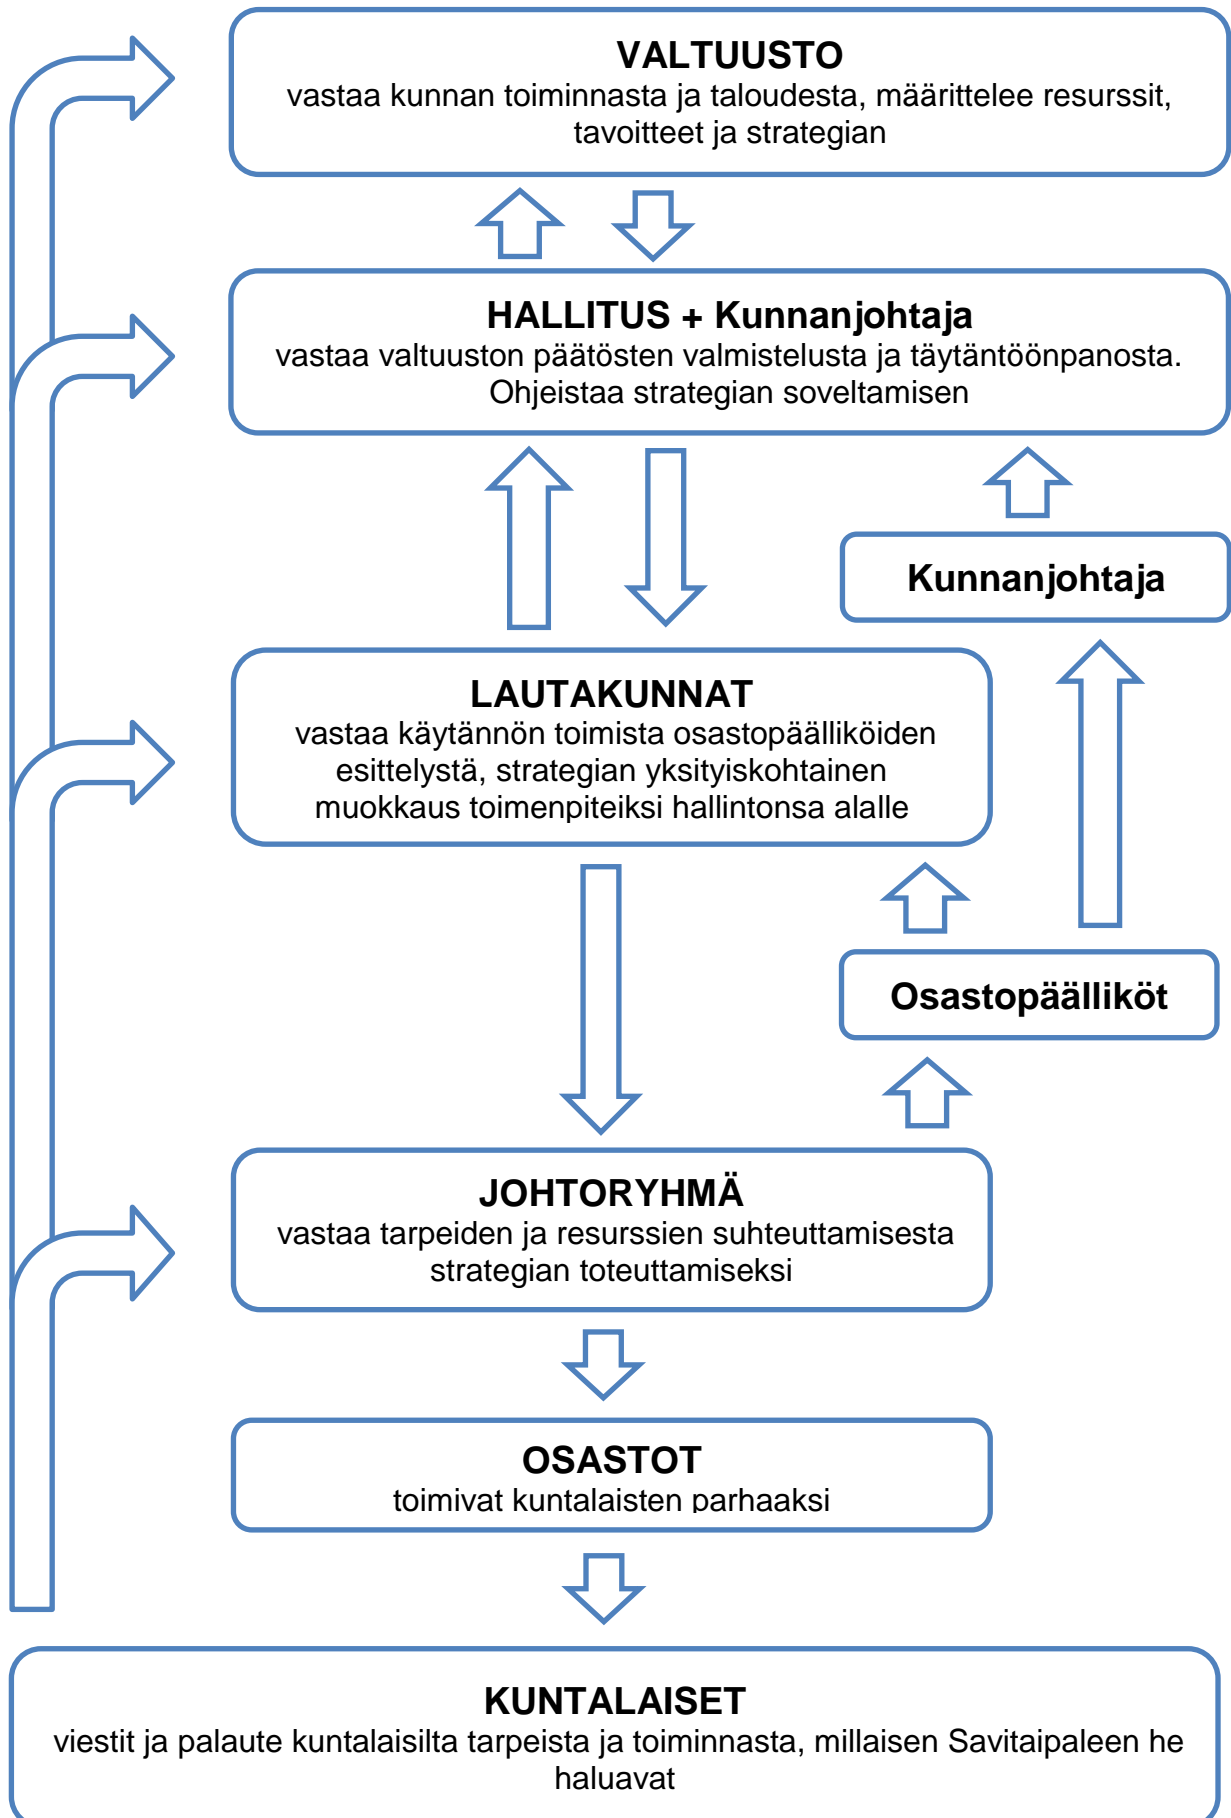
VALTUUSTO
vastaa kunnan toiminnasta ja taloudesta, määrittelee resurssit, tavoitteet ja strategian

HALLITUS + Kunnanjohtaja
vastaa valtuuston päätösten valmistelusta ja täytäntöönpanosta. Ohjeistaa strategian soveltamisen

Kunnanjohtaja

LAUTAKUNNAT
vastaa käytännön toimista osastopäälliköiden esittelystä, strategian yksityiskohtainen muokkaus toimenpiteiksi hallintonsa alalle

Osastopäälliköt

JOHTORYHMÄ
vastaa tarpeiden ja resurssien suhteuttamisesta strategian toteuttamiseksi

OSASTOT
toimivat kuntalaisten parhaaksi

KUNTALAISET
viestit ja palaute kuntalaisilta tarpeista ja toiminnasta, millaisen Savitaipaleen he haluavat